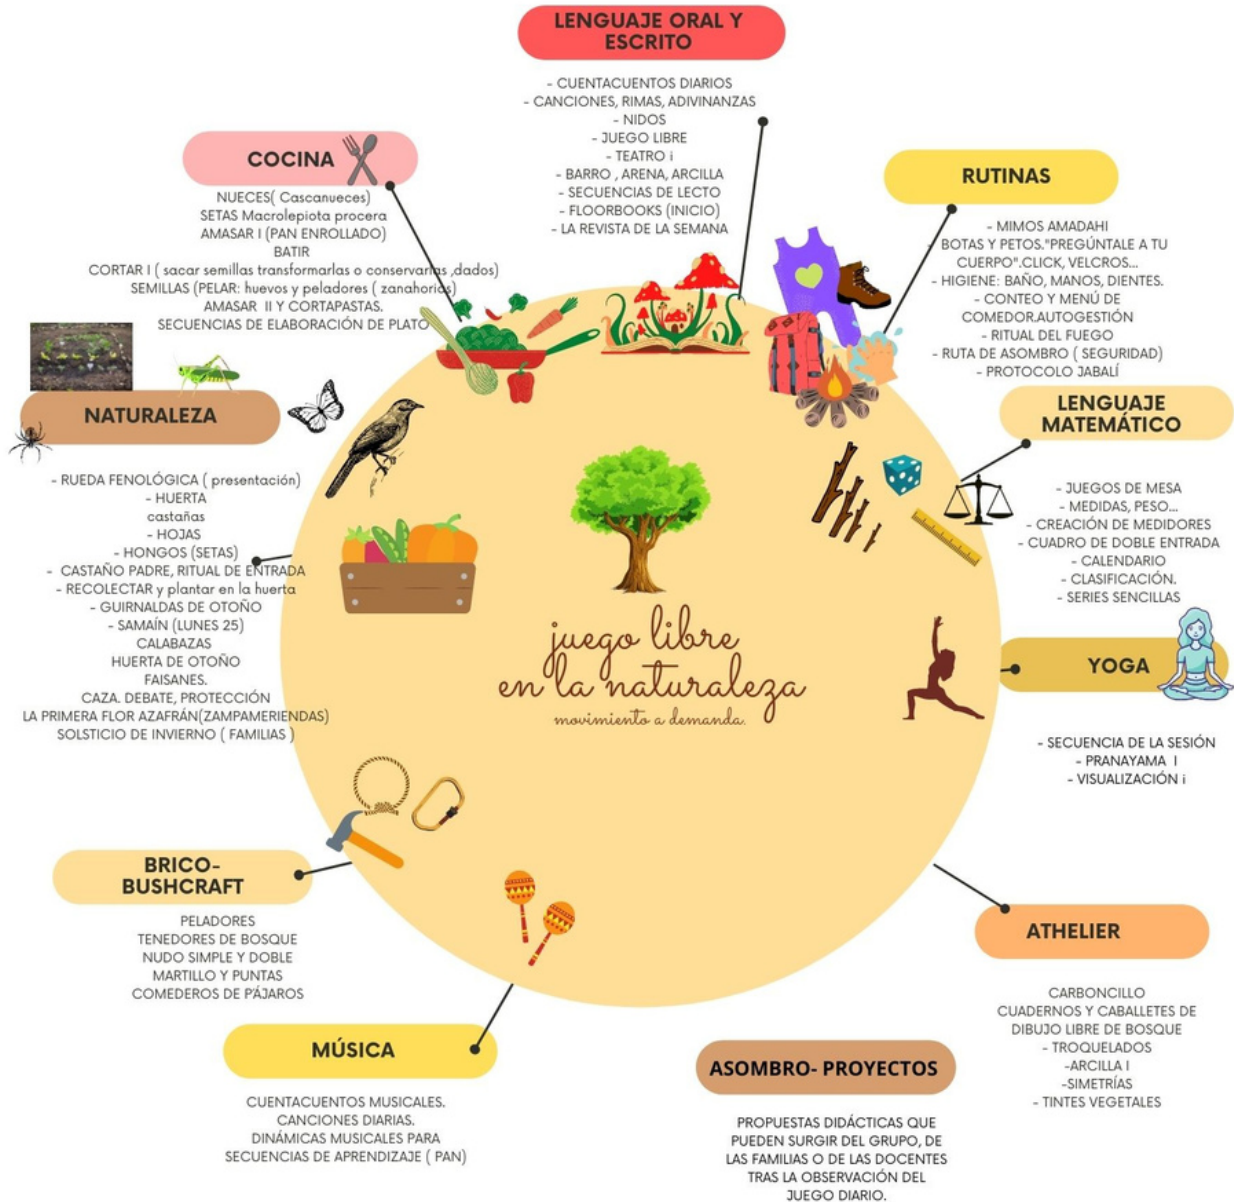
LENGUAJE ORAL Y ESCRITO

- CUENTACUENTOS DIARIOS
- CANCIONES, RIMAS, ADIVINANZAS
- NIDOS
- JUEGO LIBRE
- TEATRO i
- BARRO , ARENA, ARCILLA
- SECUENCIAS DE LECTO
- FLOORBOOKS (INICIO)
- LA REVISTA DE LA SEMANA

COCINA

NUECES( Cascanueces)
SETAS Macrolepiota procera
AMASAR I (PAN ENROLLADO)
BATIR
CORTAR I ( sacar semillas transformarlas o conservarlas ,dados)
SEMILLAS (PELAR: huevos y peladores ( zanahorias)
AMASAR II Y CORTAPASTAS.
SECUENCIAS DE ELABORACIÓN DE PLATO

RUTINAS

- MIMOS AMADAHI
BOTAS Y PETOS."PREGÚNTALE A TU CUERPO".CLICK, VELCROS...
- HIGIENE: BAÑO, MANOS, DIENTES.
- CONTEO Y MENÚ DE COMEDOR.AUTOGESTIÓN
- RITUAL DEL FUEGO
- RUTA DE ASOMBRO ( SEGURIDAD)
- PROTOCOLO JABALÍ

NATURALEZA

- RUEDA FENOLÓGICA ( presentación)
- HUERTA
castañas
- HOJAS
- HONGOS (SETAS)
- CASTAÑO PADRE, RITUAL DE ENTRADA
- RECOLECTAR y plantar en la huerta
- GUIRNALDAS DE OTOÑO
- SAMAÍN (LUNES 25)
CALABAZAS
HUERTA DE OTOÑO
FAISANES.
CAZA. DEBATE, PROTECCIÓN
LA PRIMERA FLOR AZAFRÁN(ZAMPAMERIENDAS)
SOLSTICIO DE INVIERNO ( FAMILIAS )

LENGUAJE MATEMÁTICO

- JUEGOS DE MESA
- MEDIDAS, PESO...
- CREACIÓN DE MEDIDORES
- CUADRO DE DOBLE ENTRADA
- CALENDARIO
- CLASIFICACIÓN.
- SERIES SENCILLAS

juego libre en la naturaleza
movimiento a demanda.

YOGA

- SECUENCIA DE LA SESIÓN
- PRANAYAMA I
- VISUALIZACIÓN i

BRICO-BUSHCRAFT

PELADORES
TENEDORES DE BOSQUE
NUDO SIMPLE Y DOBLE
MARTILLO Y PUNTAS
COMEDEROS DE PÁJAROS

ATHELIER

CARBONCILLO
CUADERNOS Y CABALLETES DE DIBUJO LIBRE DE BOSQUE
- TROQUELADOS
-ARCILLA I
-SIMETRÍAS
- TINTES VEGETALES

MÚSICA

CUENTACUENTOS MUSICALES.
CANCIONES DIARIAS.
DINÁMICAS MUSICALES PARA SECUENCIAS DE APRENDIZAJE ( PAN)

ASOMBRO- PROYECTOS

PROPUESTAS DIDÁCTICAS QUE PUEDEN SURGIR DEL GRUPO, DE LAS FAMILIAS O DE LAS DOCENTES TRAS LA OBSERVACIÓN DEL JUEGO DIARIO.